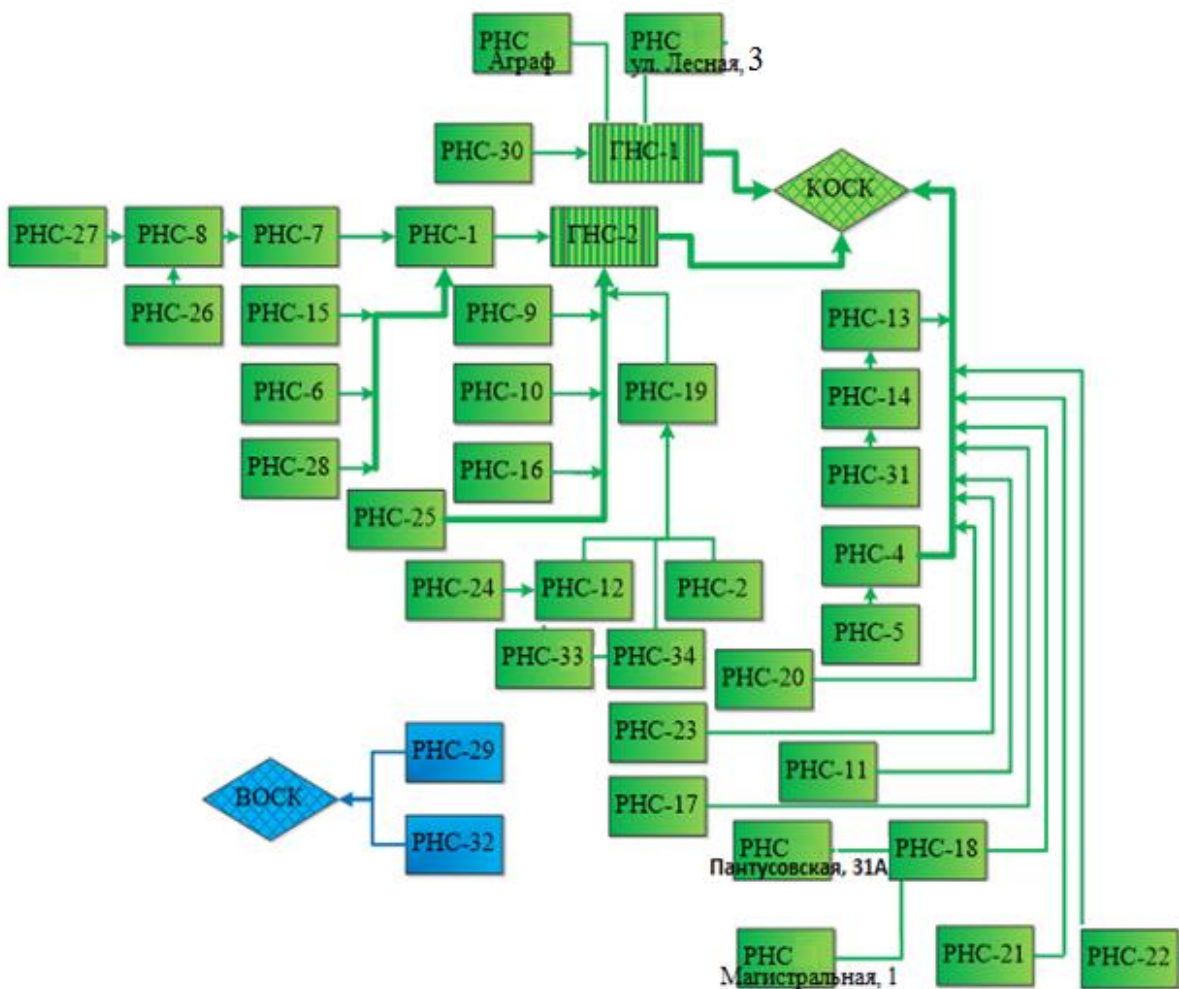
РНС Аграф

РНС ул. Лесная, 3

РНС-30

ГНС-1

КОСК

РНС-27

РНС-8

РНС-7

РНС-1

ГНС-2

РНС-26

РНС-15

РНС-9

РНС-13

РНС-6

РНС-10

РНС-19

РНС-14

РНС-28

РНС-16

РНС-31

РНС-25

РНС-4

РНС-24

РНС-12

РНС-2

РНС-5

РНС-33

РНС-34

РНС-20

РНС-23

РНС-29

ВОСК

РНС-11

РНС-17

РНС-32

РНС Пантусовская, 31А

РНС-18

РНС Магистральная, 1

РНС-21

РНС-22